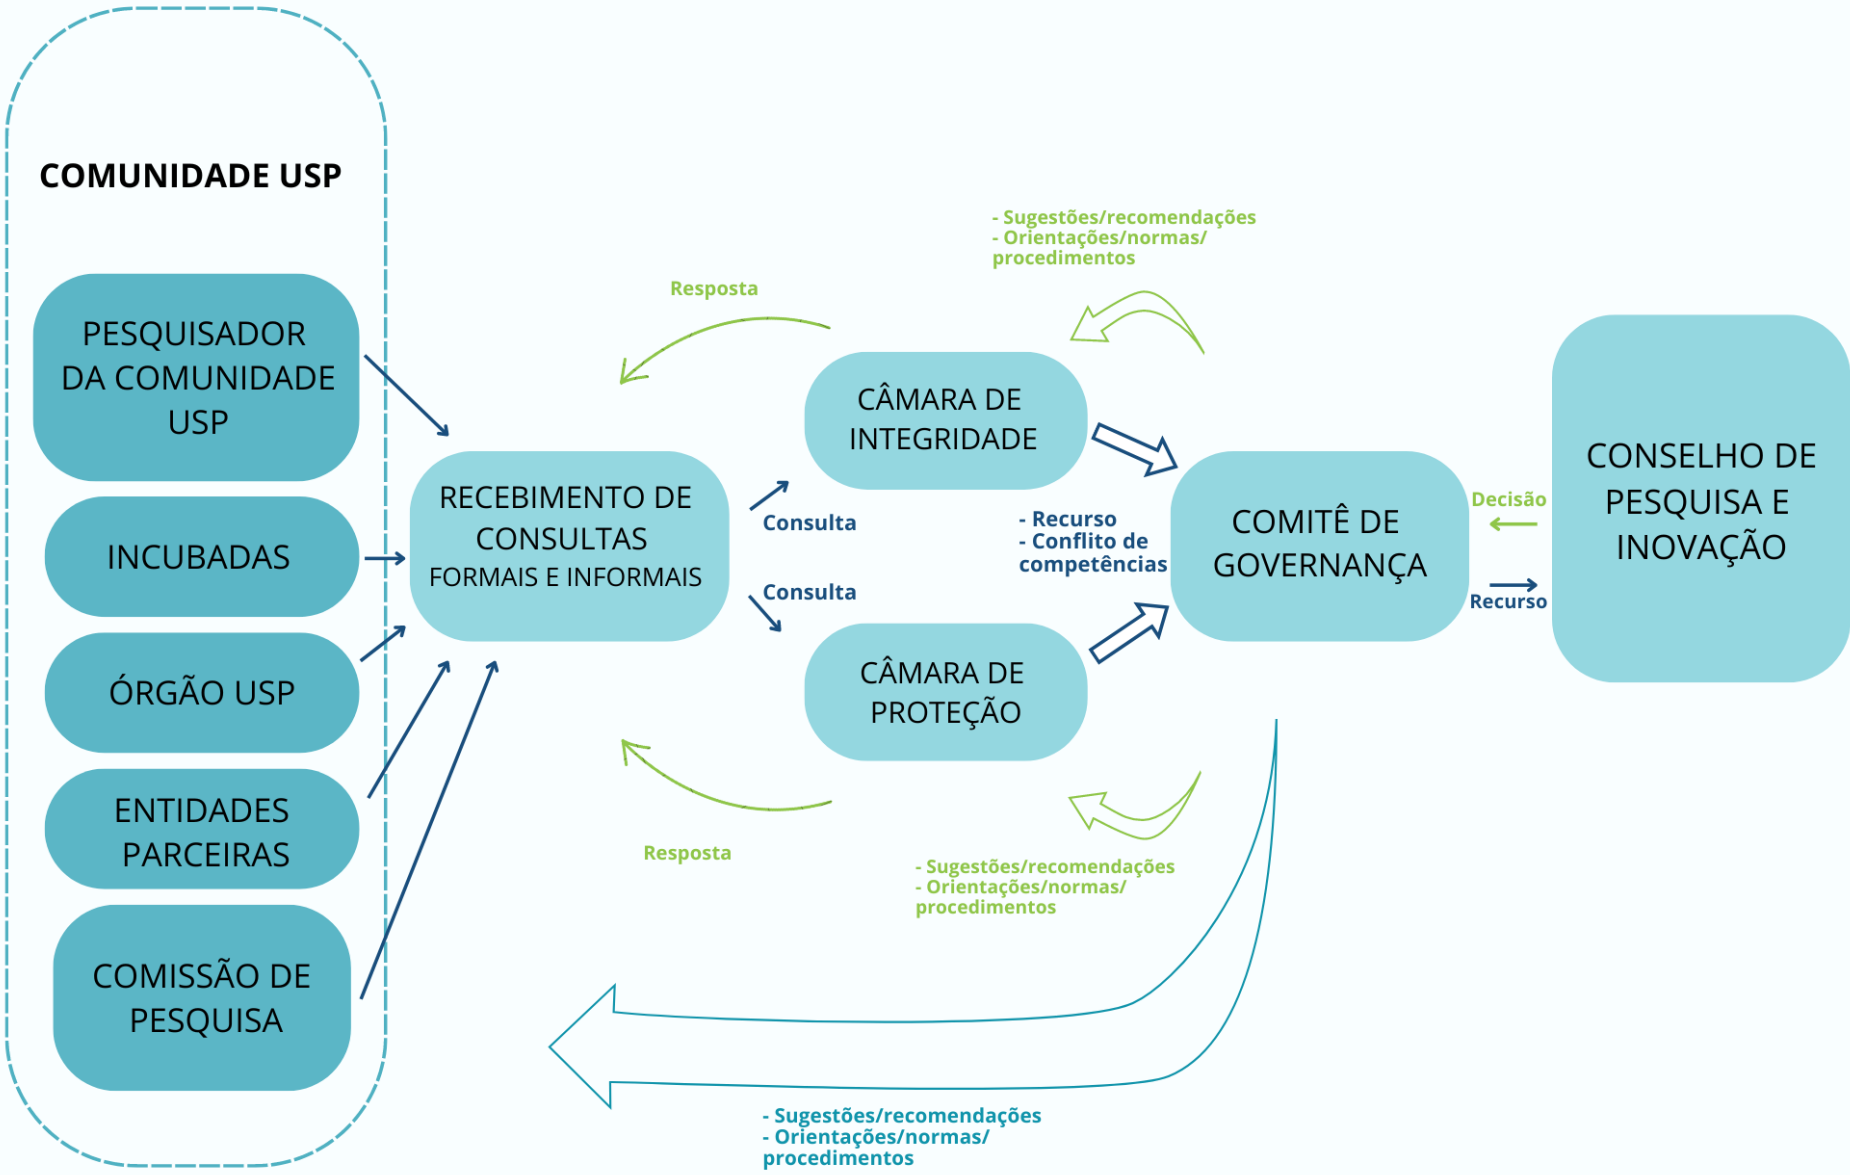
COMUNIDADE USP

PESQUISADOR DA COMUNIDADE USP

INCUBADAS

ÓRGÃO USP

ENTIDADES PARCEIRAS

COMISSÃO DE PESQUISA

RECEBIMENTO DE CONSULTAS FORMAIS E INFORMAIS

Resposta

Consulta

Consulta

Resposta

- Sugestões/recomendações
- Orientações/normas/ procedimentos

CÂMARA DE INTEGRIDADE

CÂMARA DE PROTEÇÃO

- Recurso
- Conflito de competências

- Sugestões/recomendações
- Orientações/normas/ procedimentos

COMITÊ DE GOVERNANÇA

Decisão

Recurso

CONSELHO DE PESQUISA E INOVAÇÃO

- Sugestões/recomendações
- Orientações/normas/ procedimentos